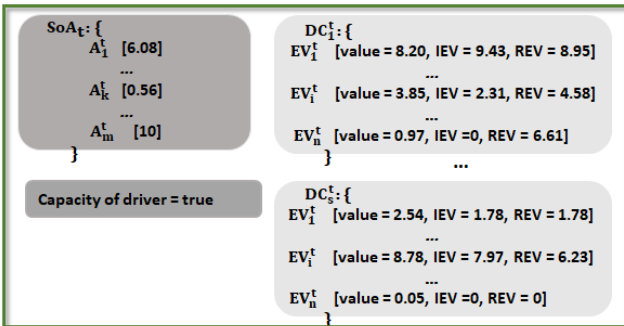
$SoA_t$: {
$A_1^t$ [6.08]
...
$A_k^t$ [0.56]
...
$A_m^t$ [10]
}

Capacity of driver = true

$DC_1^t$: {
$EV_1^t$ [value = 8.20, IEV = 9.43, REV = 8.95]
...
$EV_i^t$ [value = 3.85, IEV = 2.31, REV = 4.58]
...
$EV_n^t$ [value = 0.97, IEV =0, REV = 6.61]
}
...

$DC_s^t$: {
$EV_1^t$ [value = 2.54, IEV = 1.78, REV = 1.78]
...
$EV_i^t$ [value = 8.78, IEV = 7.97, REV = 6.23]
...
$EV_n^t$ [value = 0.05, IEV =0, REV = 0]
}